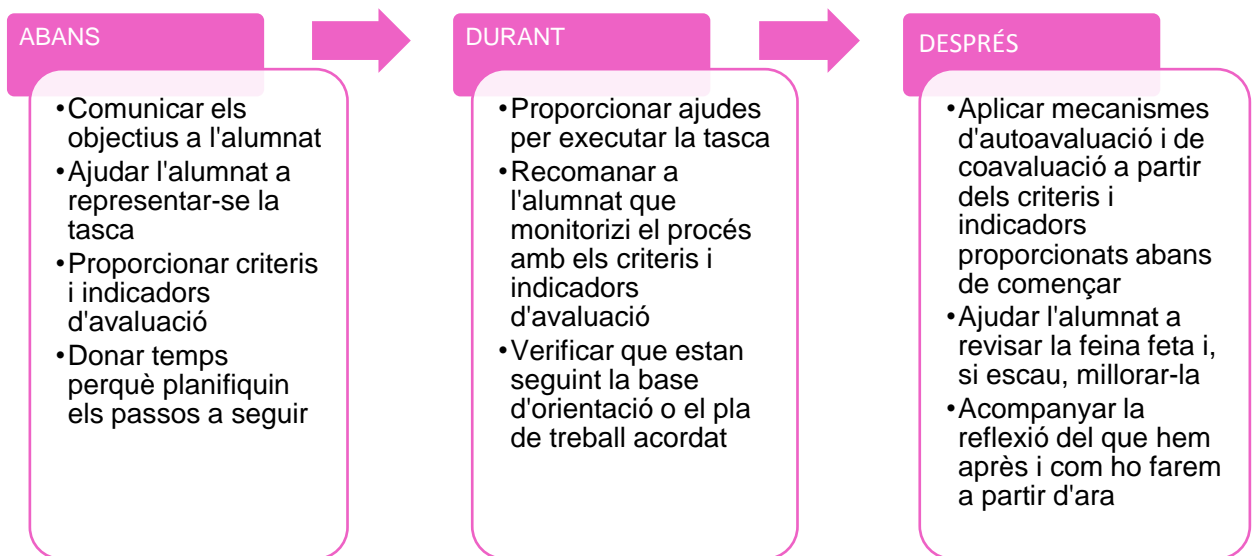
ABANS

- Comunicar els objectius a l'alumnat
- Ajudar l'alumnat a representar-se la tasca
- Proporcionar criteris i indicadors d'avaluació
- Donar temps perquè planifiquin els passos a seguir

DURANT

- Proporcionar ajudes per executar la tasca
- Recomanar a l'alumnat que monitorizi el procés amb els criteris i indicadors d'avaluació
- Verificar que estan seguint la base d'orientació o el pla de treball acordat

DESPRÉS

- Aplicar mecanismes d'autoavaluació i de coavaluació a partir dels criteris i indicadors proporcionats abans de començar
- Ajudar l'alumnat a revisar la feina feta i, si escau, millorar-la
- Acompanyar la reflexió del que hem après i com ho farem a partir d'ara